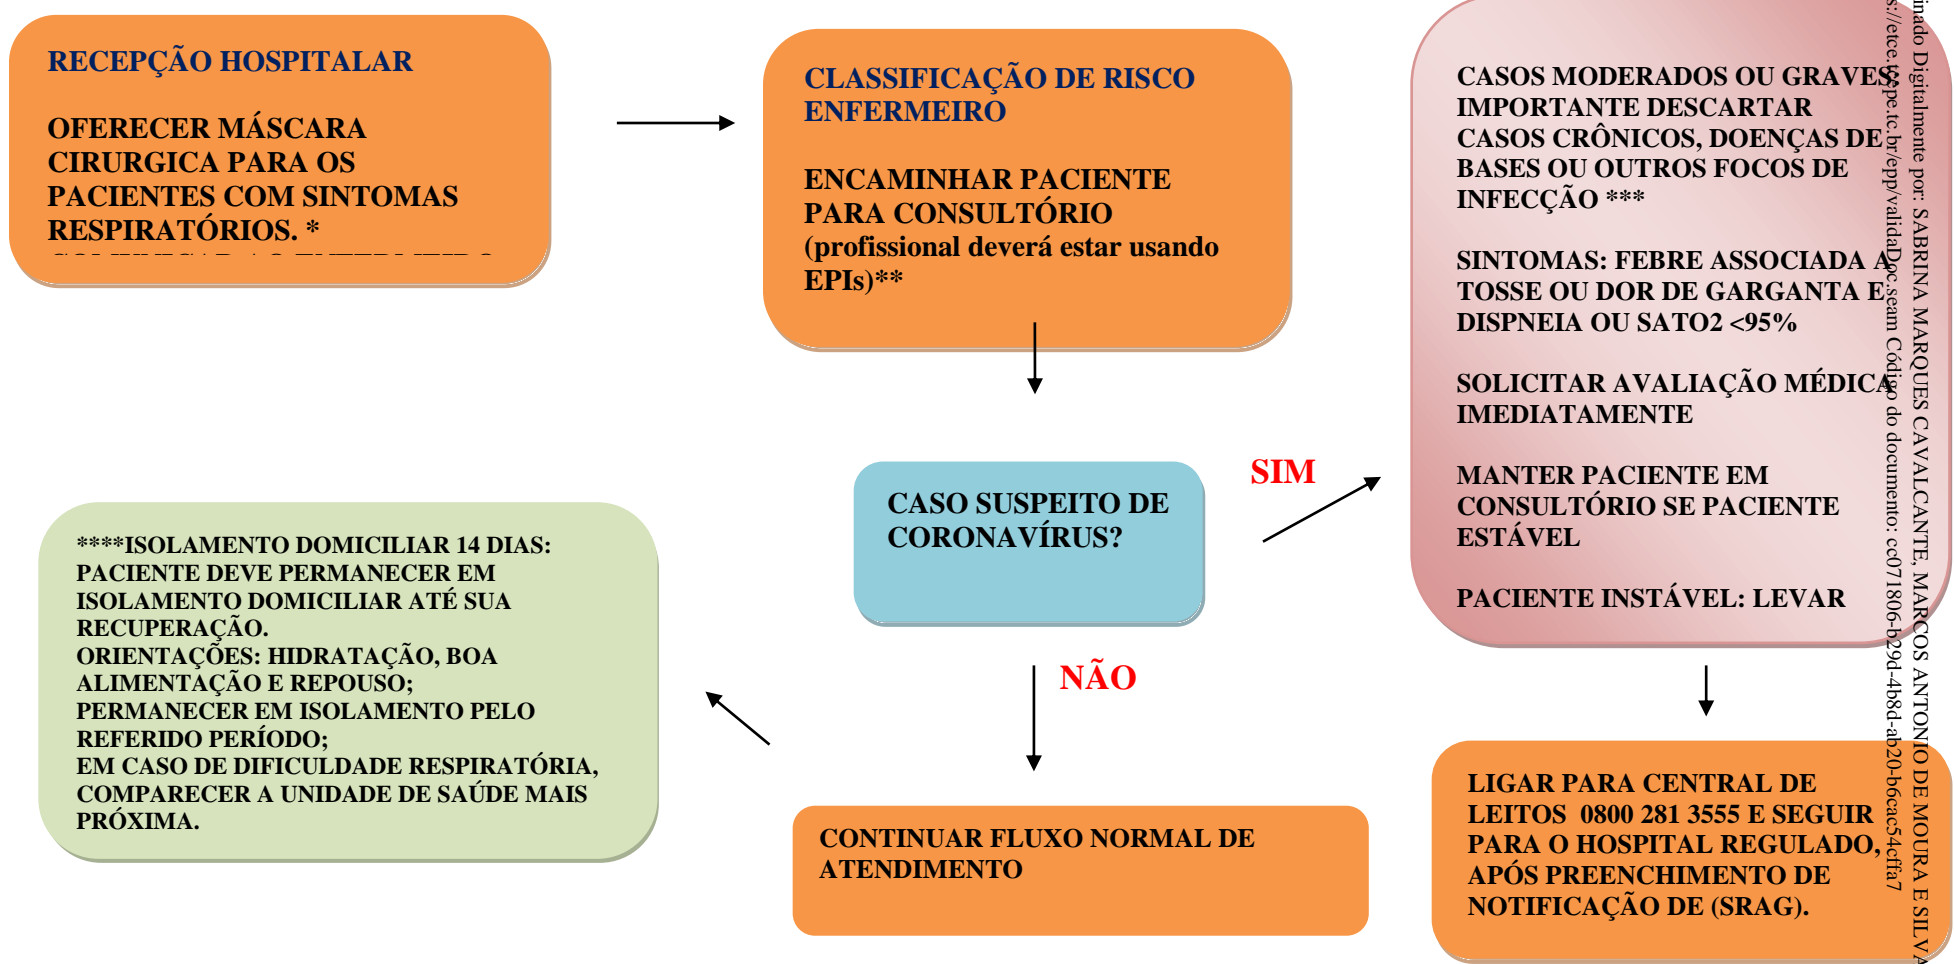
RECEPÇÃO HOSPITALAR

OFERECER MÁSCARA CIRURGICA PARA OS PACIENTES COM SINTOMAS RESPIRATÓRIOS. *
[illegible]

CLASSIFICAÇÃO DE RISCO ENFERMEIRO

ENCAMINHAR PACIENTE PARA CONSULTÓRIO (profissional deverá estar usando EPIs)**

CASOS MODERADOS OU GRAVES: IMPORTANTE DESCARTAR CASOS CRÔNICOS, DOENÇAS DE BASES OU OUTROS FOCOS DE INFECÇÃO ***

SINTOMAS: FEBRE ASSOCIADA A TOSSE OU DOR DE GARGANTA E DISPNEIA OU SATO2 <95%

SOLICITAR AVALIAÇÃO MÉDICA IMEDIATAMENTE

MANTER PACIENTE EM CONSULTÓRIO SE PACIENTE ESTÁVEL

PACIENTE INSTÁVEL: LEVAR

SIM

CASO SUSPEITO DE CORONAVÍRUS?

NÃO

****ISOLAMENTO DOMICILIAR 14 DIAS: PACIENTE DEVE PERMANECER EM ISOLAMENTO DOMICILIAR ATÉ SUA RECUPERAÇÃO.
ORIENTAÇÕES: HIDRATAÇÃO, BOA ALIMENTAÇÃO E REPOUSO;
PERMANECER EM ISOLAMENTO PELO REFERIDO PERÍODO;
EM CASO DE DIFICULDADE RESPIRATÓRIA, COMPARECER A UNIDADE DE SAÚDE MAIS PRÓXIMA.

CONTINUAR FLUXO NORMAL DE ATENDIMENTO

LIGAR PARA CENTRAL DE LEITOS 0800 281 3555 E SEGUIR PARA O HOSPITAL REGULADO, APÓS PREENCHIMENTO DE NOTIFICAÇÃO DE (SRAG).

inado Digitalmente por: SABRINA MARQUES CAVALCANTE, MARCOS ANTONIO DE MOURA E SILVA
s://etce.tcpe.tc.br/epp/validaDoc.seam Código do documento: cc071806-b29d-4b8d-ab20-b6cac54cffa7